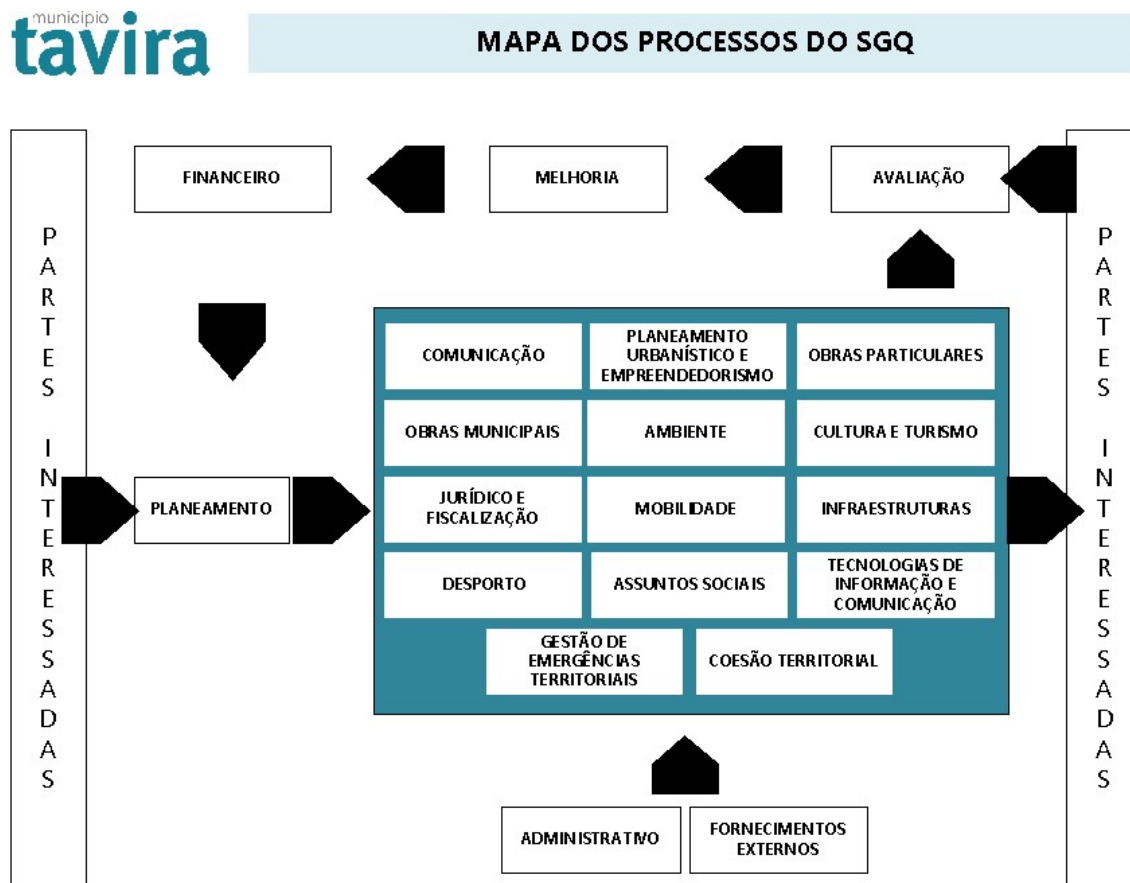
município
tavira

MAPA DOS PROCESSOS DO SGQ

FINANCEIRO

MELHORIA

AVALIAÇÃO

PARTES INTERESSADAS

PLANEAMENTO

COMUNICAÇÃO

PLANEAMENTO URBANÍSTICO E EMPREENDEDORISMO

OBRAS PARTICULARES

OBRAS MUNICIPAIS

AMBIENTE

CULTURA E TURISMO

JURÍDICO E FISCALIZAÇÃO

MOBILIDADE

INFRAESTRUTURAS

DESPORTO

ASSUNTOS SOCIAIS

TECNOLOGIAS DE INFORMAÇÃO E COMUNICAÇÃO

GESTÃO DE EMERGÊNCIAS TERRITORIAIS

COESÃO TERRITORIAL

PARTES INTERESSADAS

ADMINISTRATIVO

FORNECIMENTOS EXTERNOS